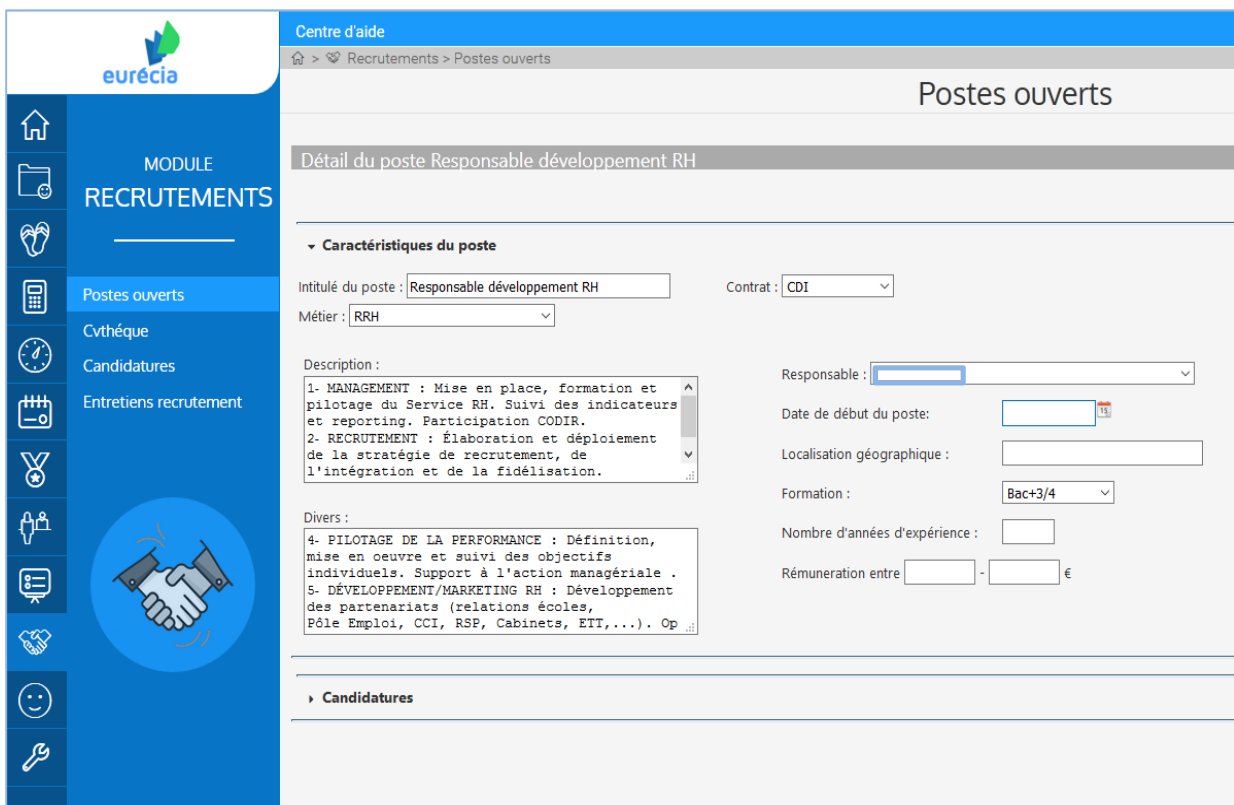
eurécia

MODULE
RECRUTEMENTS

Postes ouverts
Cvthéque
Candidatures
Entretiens recrutement

Centre d'aide

> Recrutements > Postes ouverts

Postes ouverts

Détail du poste Responsable développement RH

Caractéristiques du poste

Intitulé du poste : Responsable développement RH

Contrat : CDI

Métier : RRH

Description :
1- MANAGEMENT : Mise en place, formation et pilotage du Service RH. Suivi des indicateurs et reporting. Participation CODIR.
2- RECRUTEMENT : Élaboration et déploiement de la stratégie de recrutement, de l'intégration et de la fidélisation.

Divers :
4- PILOTAGE DE LA PERFORMANCE : Définition, mise en oeuvre et suivi des objectifs individuels. Support à l'action managériale .
5- DÉVELOPPEMENT/MARKETING RH : Développement des partenariats (relations écoles, Pôle Emploi, CCI, RSP, Cabinets, ETT,...). Op

Responsable :

Date de début du poste:

Localisation géographique :

Formation : Bac+3/4

Nombre d'années d'expérience :

Rémuneration entre - €

Candidatures